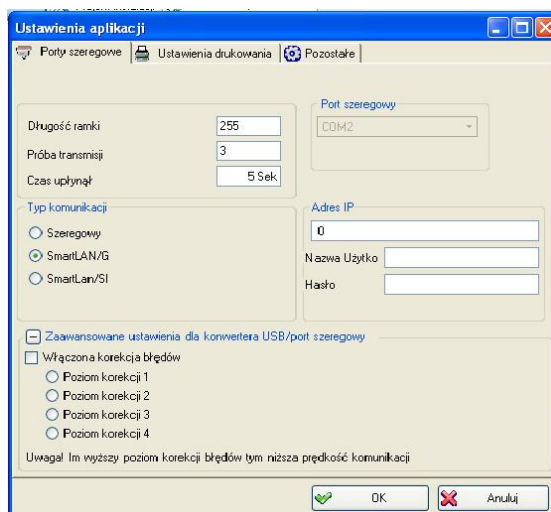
Ustawienia aplikacji

Porty szeregowe | Ustawienia drukowania | Pozostałe

Długość ramki 255
Próba transmisji 3
Czas upłynął 5 Sek

Port szeregowy
COM2

Typ komunikacji
Szeregowy
SmartLAN/G
SmartLan/SI

Adres IP
0
Nazwa Użytko
Hasło

Zaawansowane ustawienia dla konwertera USB/port szeregowy
Włączona korekcja błędów
Poziom korekcji 1
Poziom korekcji 2
Poziom korekcji 3
Poziom korekcji 4

Uwaga! Im wyższy poziom korekcji błędów tym niższa prędkość komunikacji

OK
Anuluj